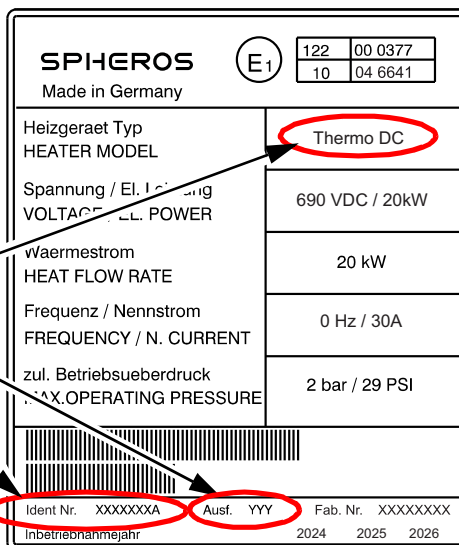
SPHEROS
Made in Germany

$E_1$

| 122 | 00 0377 |
|---|---|
| 10 | 04 6641 |

| | |
|---|---|
| Heizgeraet Typ HEATER MODEL | Thermo DC |
| Spannung / El. L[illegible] VOLTAGE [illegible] EL. POWER | 690 VDC / 20kW |
| Waermestrom HEAT FLOW RATE | 20 kW |
| Frequenz / Nennstrom FREQUENCY / N. CURRENT | 0 Hz / 30A |
| zul. Betriebsueberdruck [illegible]AX.OPERATING PRESSURE | 2 bar / 29 PSI |

Ident Nr. XXXXXXXA Ausf. YYY Fab. Nr. XXXXXXXX
Inbetriebnahmejahr 2024 2025 2026